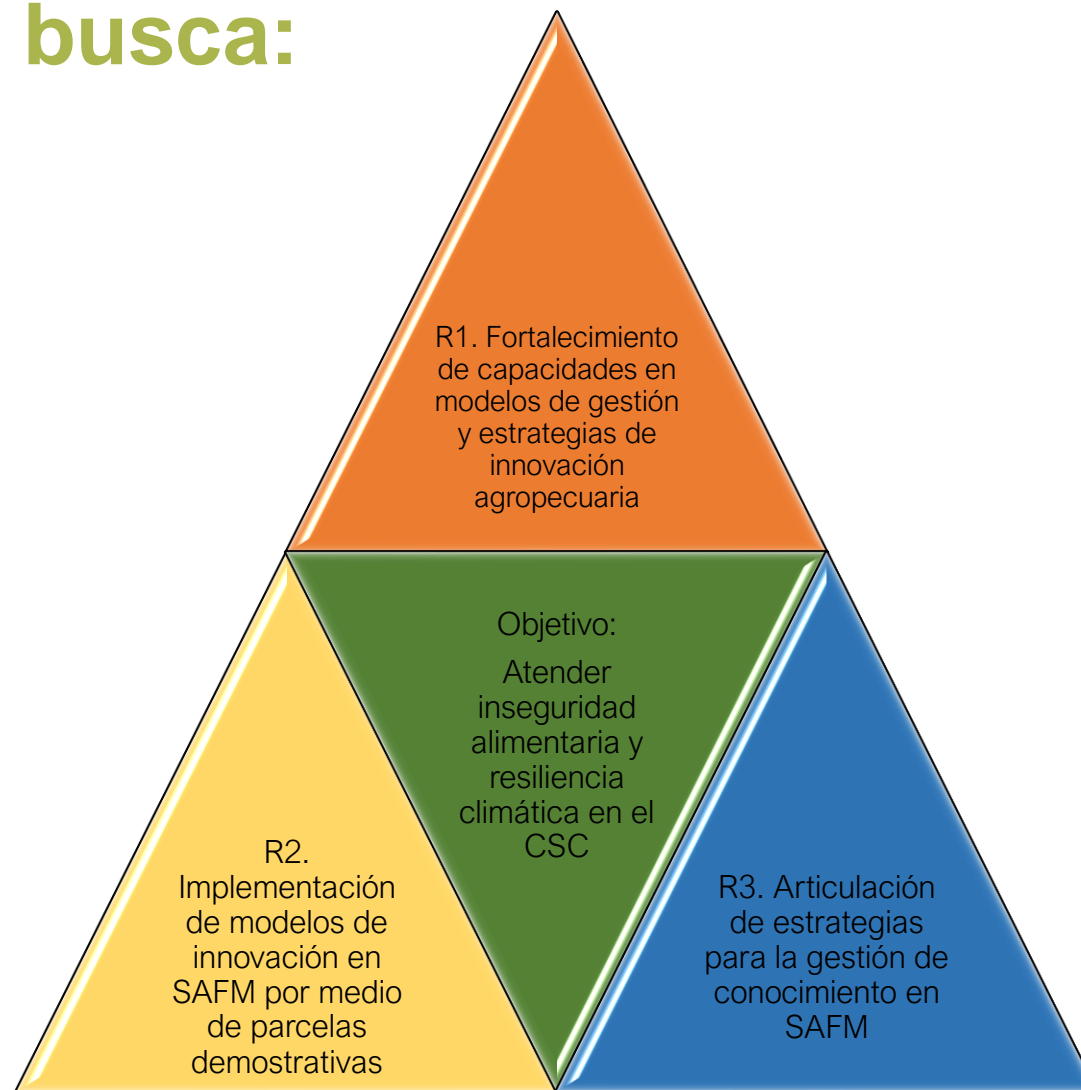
busca:

R1. Fortalecimiento de capacidades en modelos de gestión y estrategias de innovación agropecuaria

Objetivo:

Atender inseguridad alimentaria y resiliencia climática en el CSC

R2. Implementación de modelos de innovación en SAFM por medio de parcelas demostrativas

R3. Articulación de estrategias para la gestión de conocimiento en SAFM